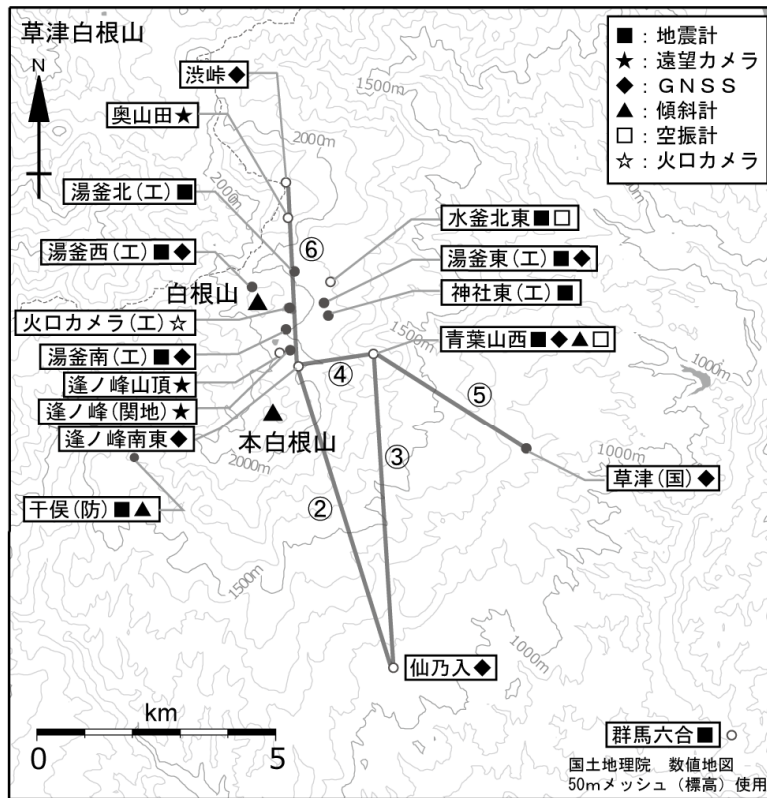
草津白根山

■：地震計
★：遠望カメラ
◆：ＧＮＳＳ
▲：傾斜計
□：空振計
☆：火口カメラ

N

渋峠◆
奥山田★
湯釜北(工)■
湯釜西(工)■◆
白根山
火口カメラ(工)☆
湯釜南(工)■◆
逢ノ峰山頂★
逢ノ峰(関地)★
逢ノ峰南東◆
本白根山
干俣(防)■▲
水釜北東■□
湯釜東(工)■◆
神社東(工)■
青葉山西■◆▲□
草津(国)◆
仙乃入◆

⑥
④
⑤
③
②

1500m
2000m
2000m
1500m
1000m
1000m
2000m
1500m
1000m

km
0
5

群馬六合■
国土地理院　数値地図
50mメッシュ（標高）使用